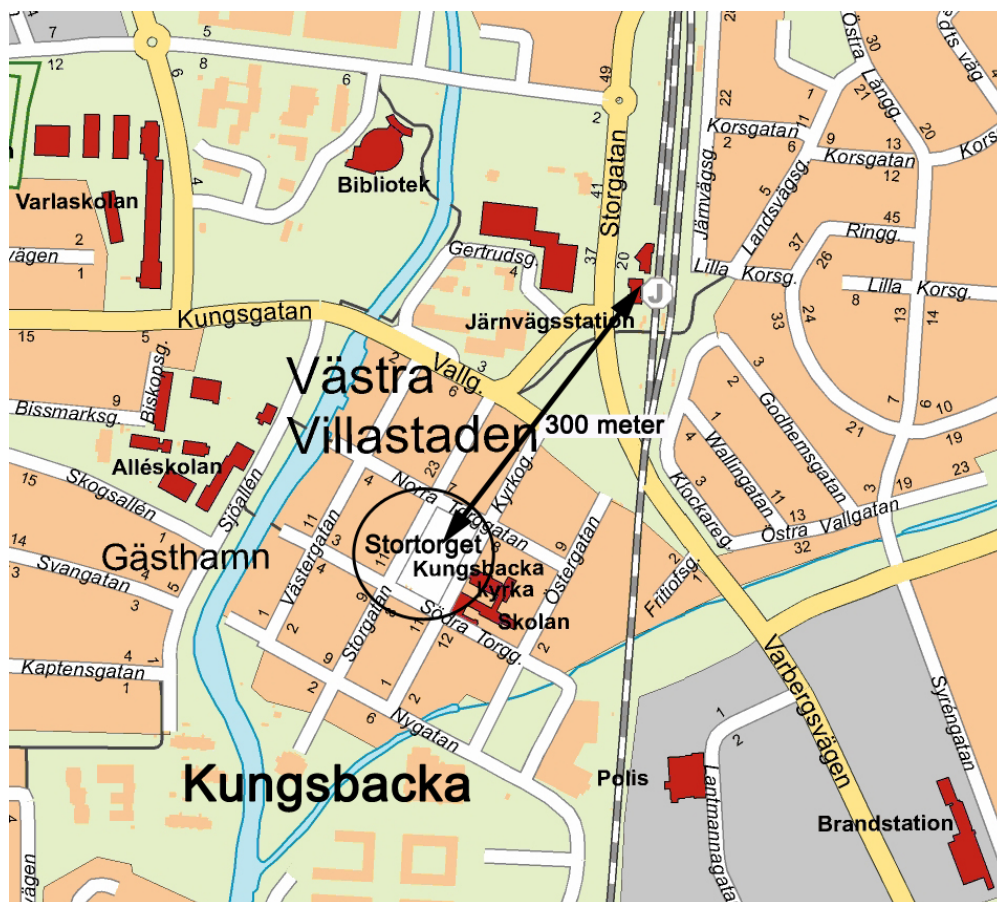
7
5
12
8
6
6
49
2
Östra
Lång
30
dts väg
22
21
20
Korsgatan
2
6
11
9
13
Kors
Korsgatan
Bibliotek
4
Varlaskolan
41
Storgatan
Järnvägsg.
Landsvägsg.
5
45
37
Ringg.
Gertrudsg.
20
4
26
2
vägen
1
Lilla Korsg.
Lilla Korsg.
8
13
14
33
24
Kungsgatan
Järnvägsstation
15
5
9
Vallg.
3
Västra Villastaden
3
2
9
Biskopsg.
Bissmarksg.
300 meter
Godhemsgatan
1
7
6
10
Wallingatan
21
19
23
Alléskolan
4
23
Kyrkog.
Norra Torggatan
Klockareg.
13
11
15
Skogsallén
Strålen
4
19
3
14
Gästhamn
Västergatan
11
Stortorget
Kungsbacka kyrka
9
Östergatan
32
Östra Vallgatan
Svangatan
3
5
Skolan
Fritiofsg.
1
2
Storgatan
Södra Torgg.
12
9
Kaptensgatan
1
2
1
6
Nygatan
Varbergsvägen
Syréngatan
1
2
Kungsbacka
Polis
Lantmannagata
Brandstation
gen